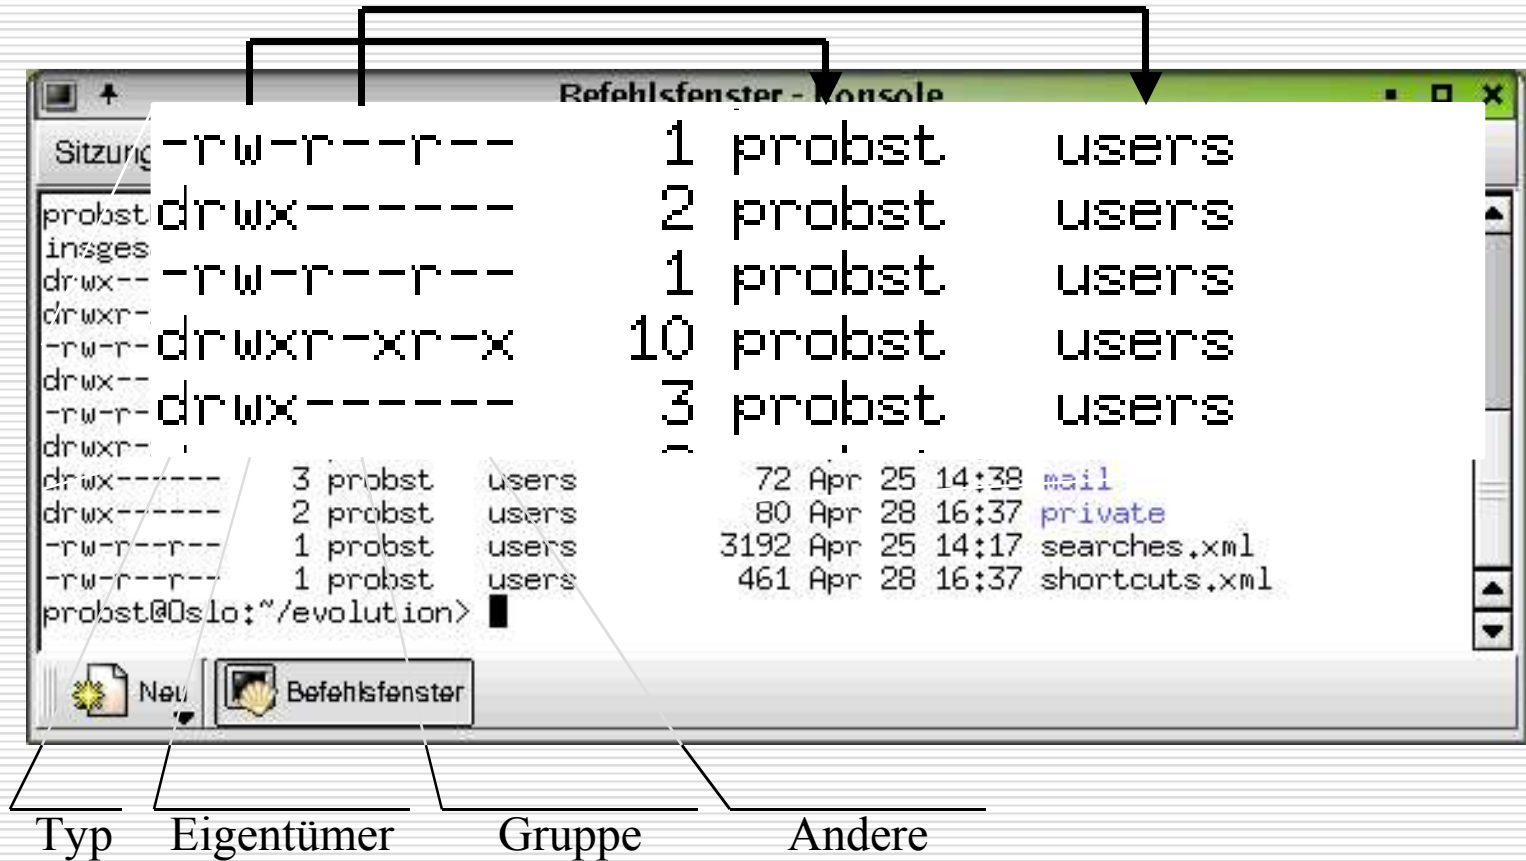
Befehlsfenster - Konsole

Sitzung

probst
insges
drwx--
drwxr-
-rw-r-
drwx--
-rw-r-
drwxr-

-rw-r--r-- 1 probst users
drwx------ 2 probst users
-rw-r--r-- 1 probst users
drwxr-xr-x 10 probst users
drwx------ 3 probst users

drwx------ 3 probst users 72 Apr 25 14:38 mail
drwx------ 2 probst users 80 Apr 28 16:37 private
-rw-r--r-- 1 probst users 3192 Apr 25 14:17 searches.xml
-rw-r--r-- 1 probst users 461 Apr 28 16:37 shortcuts.xml
probst@Oslo:~/evolution>

Neu
Befehlsfenster

Typ
Eigentümer
Gruppe
Andere